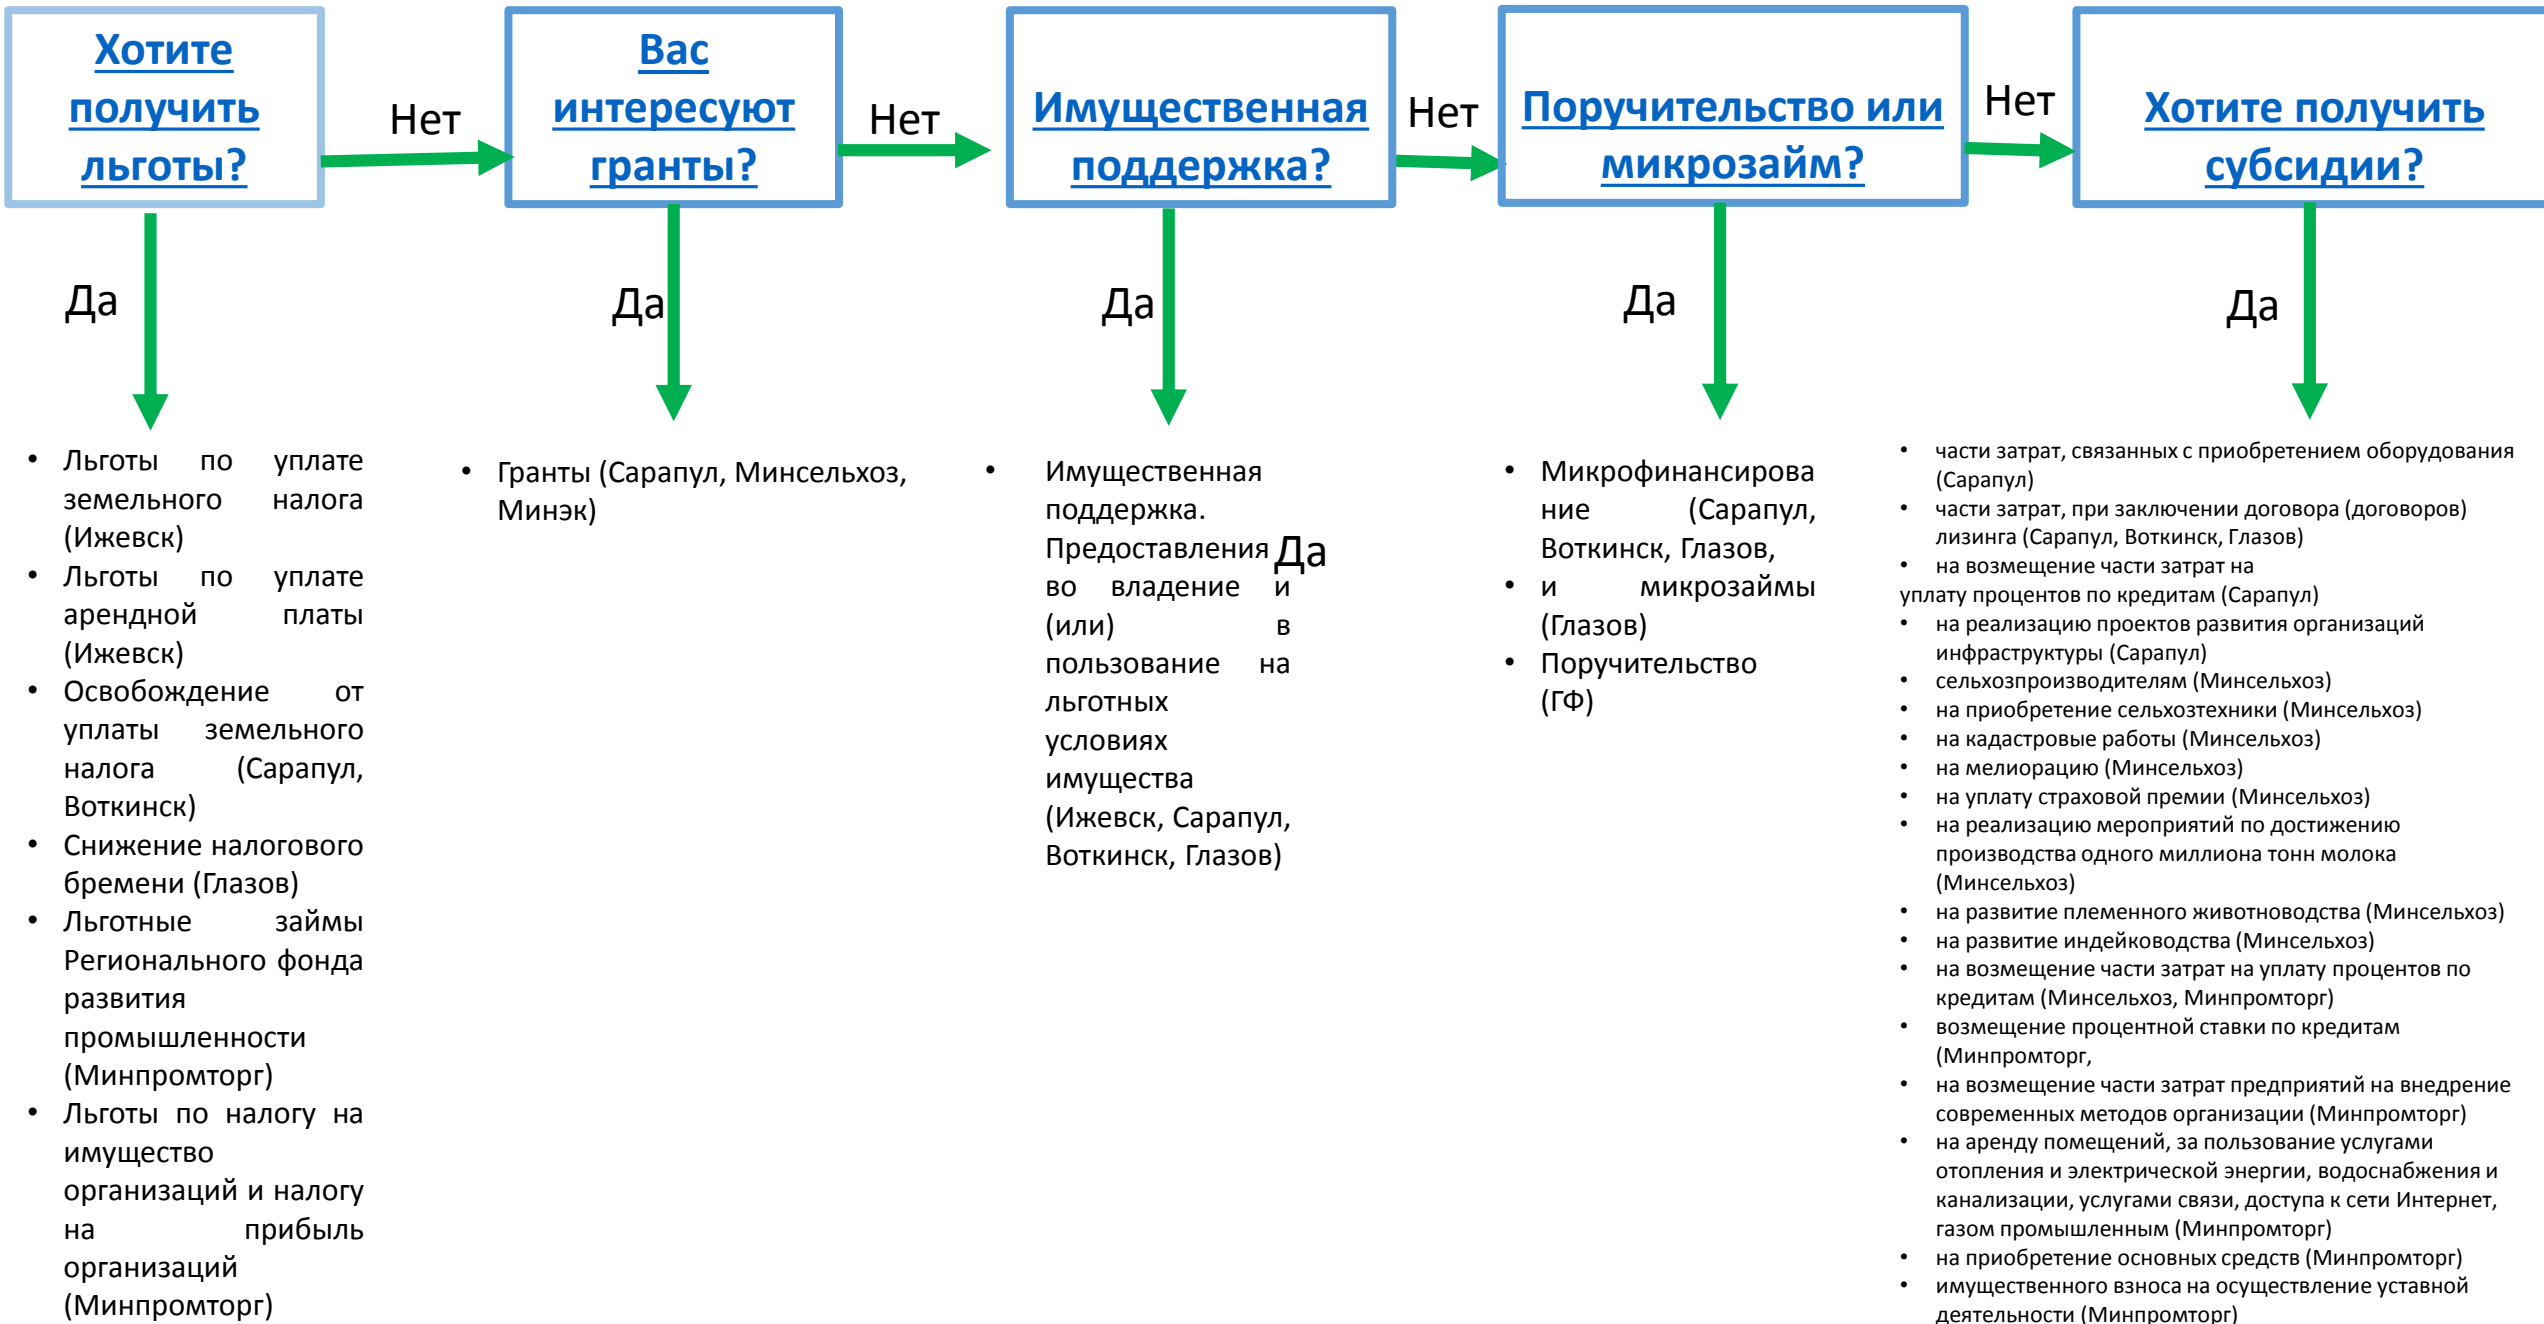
Хотите получить льготы?

Нет

Вас интересуют гранты?

Нет

Имущественная поддержка?

Нет

Поручительство или микрозайм?

Нет

Хотите получить субсидии?

Да

Да

Да

Да

Да

- Льготы по уплате земельного налога (Ижевск)
- Льготы по уплате арендной платы (Ижевск)
- Освобождение от уплаты земельного налога (Сарапул, Воткинск)
- Снижение налогового бремени (Глазов)
- Льготные займы Регионального фонда развития промышленности (Минпромторг)
- Льготы по налогу на имущество организаций и налогу на прибыль организаций (Минпромторг)

- Гранты (Сарапул, Минсельхоз, Минэк)

- Имущественная поддержка. Предоставления во владение и (или) в пользование на льготных условиях имущества (Ижевск, Сарапул, Воткинск, Глазов)

Да

- Микрофинансирование (Сарапул, Воткинск, Глазов,
- и микрозаймы (Глазов)
- Поручительство (ГФ)

- части затрат, связанных с приобретением оборудования (Сарапул)
- части затрат, при заключении договора (договоров) лизинга (Сарапул, Воткинск, Глазов)
- на возмещение части затрат на уплату процентов по кредитам (Сарапул)
- на реализацию проектов развития организаций инфраструктуры (Сарапул)
- сельхозпроизводителям (Минсельхоз)
- на приобретение сельхозтехники (Минсельхоз)
- на кадастровые работы (Минсельхоз)
- на мелиорацию (Минсельхоз)
- на уплату страховой премии (Минсельхоз)
- на реализацию мероприятий по достижению производства одного миллиона тонн молока (Минсельхоз)
- на развитие племенного животноводства (Минсельхоз)
- на развитие индейководства (Минсельхоз)
- на возмещение части затрат на уплату процентов по кредитам (Минсельхоз, Минпромторг)
- возмещение процентной ставки по кредитам (Минпромторг,
- на возмещение части затрат предприятий на внедрение современных методов организации (Минпромторг)
- на аренду помещений, за пользование услугами отопления и электрической энергии, водоснабжения и канализации, услугами связи, доступа к сети Интернет, газом промышленным (Минпромторг)
- на приобретение основных средств (Минпромторг)
- имущественного взноса на осуществление уставной деятельности (Минпромторг)